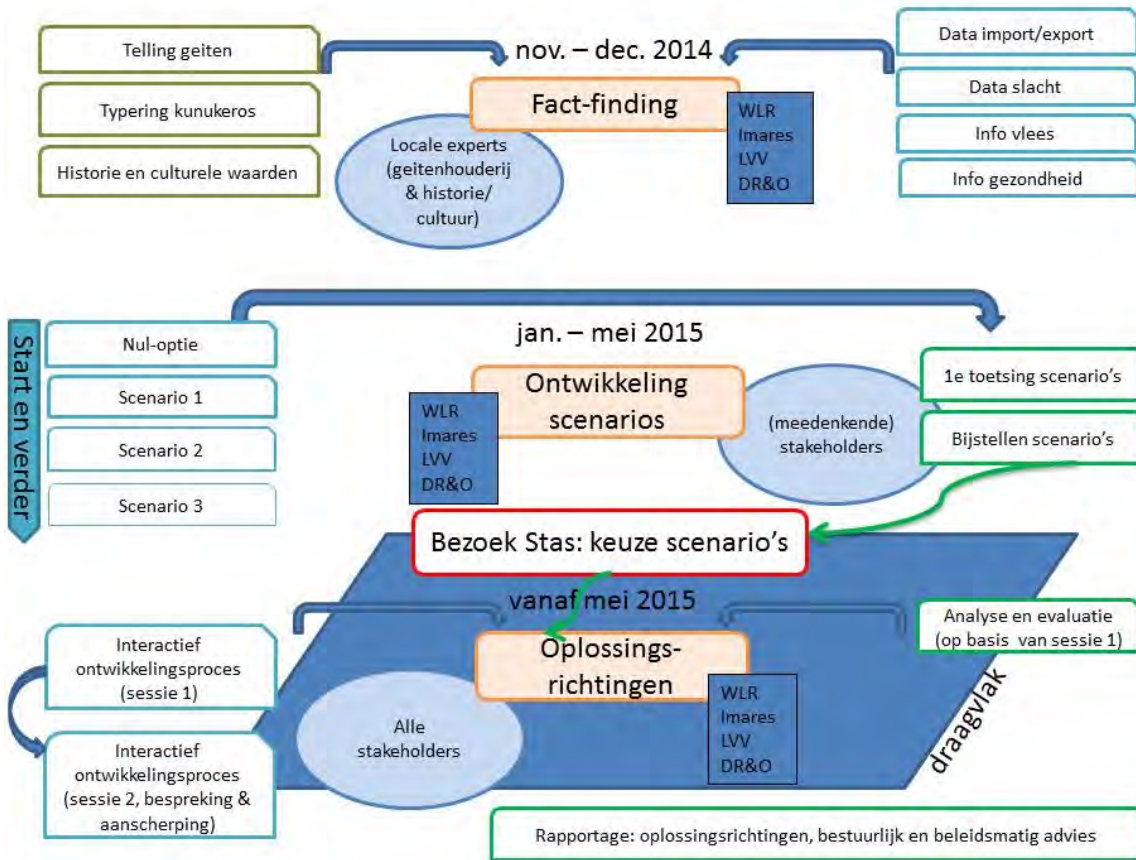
Telling geiten

Typering kunukeros

Historie en culturele waarden

nov. – dec. 2014

Fact-finding

Locale experts (geitenhouderij & historie/ cultuur)

WLR
Imares
LVV
DR&O

Data import/export

Data slacht

Info vlees

Info gezondheid

Start en verder

jan. – mei 2015

Nul-optie

Scenario 1

Scenario 2

Scenario 3

Ontwikkeling scenarios

WLR
Imares
LVV
DR&O

(meedenkende) stakeholders

1e toetsing scenario's

Bijstellen scenario's

Bezoek Stas: keuze scenario's

vanaf mei 2015

Interactief ontwikkelingsproces (sessie 1)

Interactief ontwikkelingsproces (sessie 2, bespreking & aanscherping)

Oplossings-richtingen

Alle stakeholders

WLR
Imares
LVV
DR&O

Analyse en evaluatie (op basis van sessie 1)

draagvlak

Rapportage: oplossingsrichtingen, bestuurlijk en beleidsmatig advies